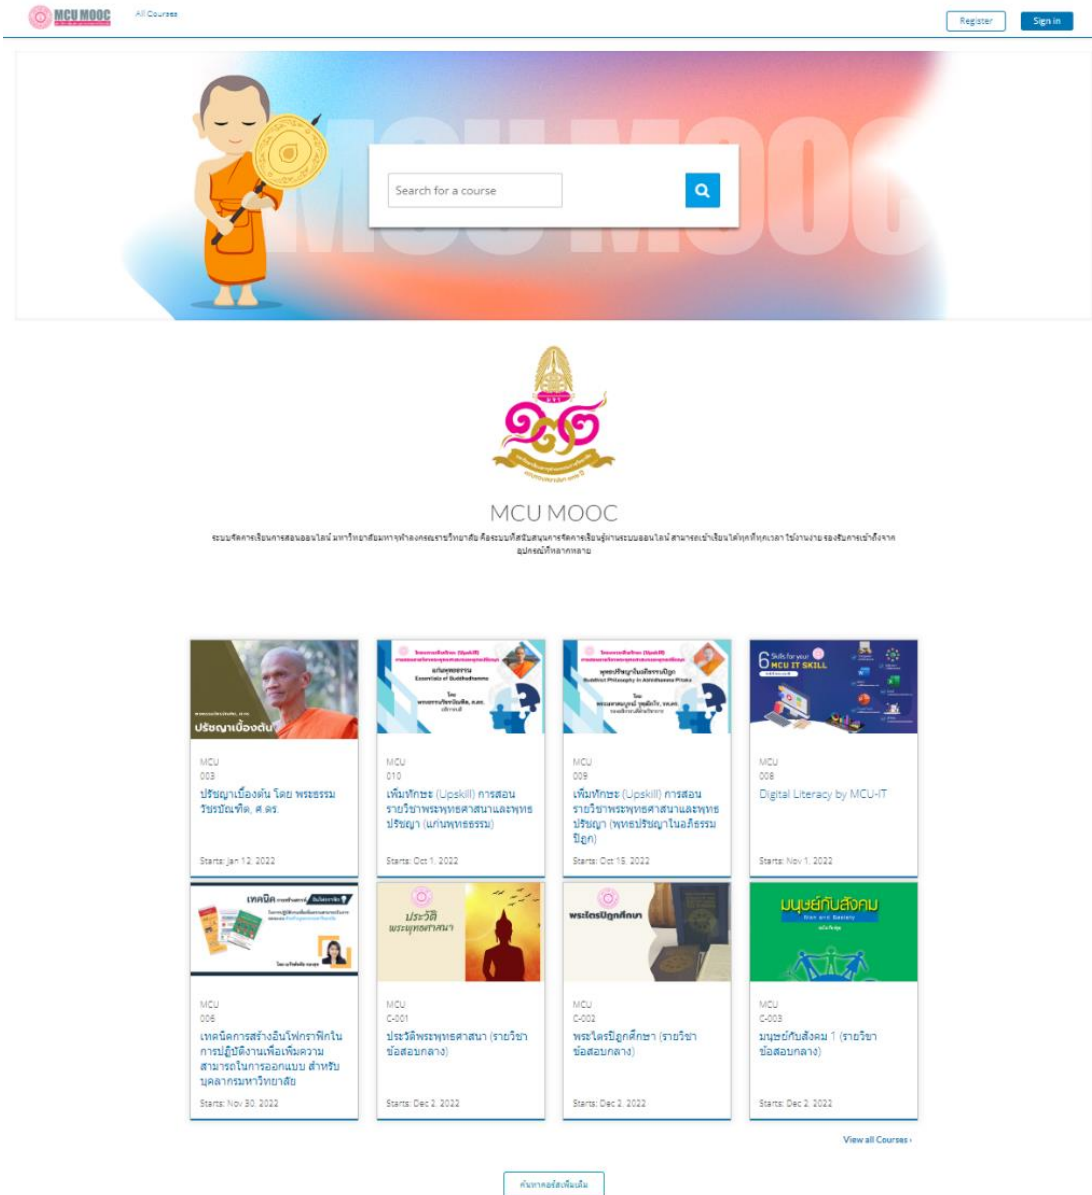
MCU MOOC All Courses

Register Sign in

MCU MOOC

Search for a course

MCU MOOC

ระบบจัดการเรียนการสอนออนไลน์ มหาวิทยาลัยมหาจุฬาลงกรณราชวิทยาลัย คือระบบที่สนับสนุนการจัดการเรียนรู้ผ่านระบบออนไลน์ สามารถเข้าเรียนได้ทุกที่ทุกเวลา ใช้งานง่าย รองรับการเข้าถึงจากอุปกรณ์ที่หลากหลาย

ปรัชญาเบื้องต้น

MCU
003
ปรัชญาเบื้องต้น โดย พระธรรมวัชรบัณฑิต, ศ.ดร.
Starts: Jan 12, 2022

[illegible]
Essentials of Buddhadhamma

MCU
010
เพิ่มทักษะ (Upskill) การสอนรายวิชาพระพุทธศาสนาและพุทธปรัชญา (แก่นพุทธธรรม)
Starts: Oct 1, 2022

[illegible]
Buddhist Philosophy in Abhidhamma Pitaka

MCU
009
เพิ่มทักษะ (Upskill) การสอนรายวิชาพระพุทธศาสนาและพุทธปรัชญา (พุทธปรัชญาในอภิธรรมปิฎก)
Starts: Oct 15, 2022

6 Skills for your MCU IT SKILL

MCU
008
Digital Literacy by MCU-IT
Starts: Nov 1, 2022

เทคนิค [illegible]

MCU
006
เทคนิคการสร้างอินโฟกราฟิกในการปฏิบัติงานเพื่อเพิ่มความสามารถในการออกแบบ สำหรับบุคลากรมหาวิทยาลัย
Starts: Nov 30, 2022

ประวัติพระพุทธศาสนา

MCU
C-001
ประวัติพระพุทธศาสนา (รายวิชาข้อสอบกลาง)
Starts: Dec 2, 2022

พระไตรปิฎกศึกษา

MCU
C-002
พระไตรปิฎกศึกษา (รายวิชาข้อสอบกลาง)
Starts: Dec 2, 2022

มนุษย์กับสังคม
Man and Society

MCU
C-003
มนุษย์กับสังคม 1 (รายวิชาข้อสอบกลาง)
Starts: Dec 2, 2022

View all Courses ›

ค้นหาคอร์สเพิ่มเติม